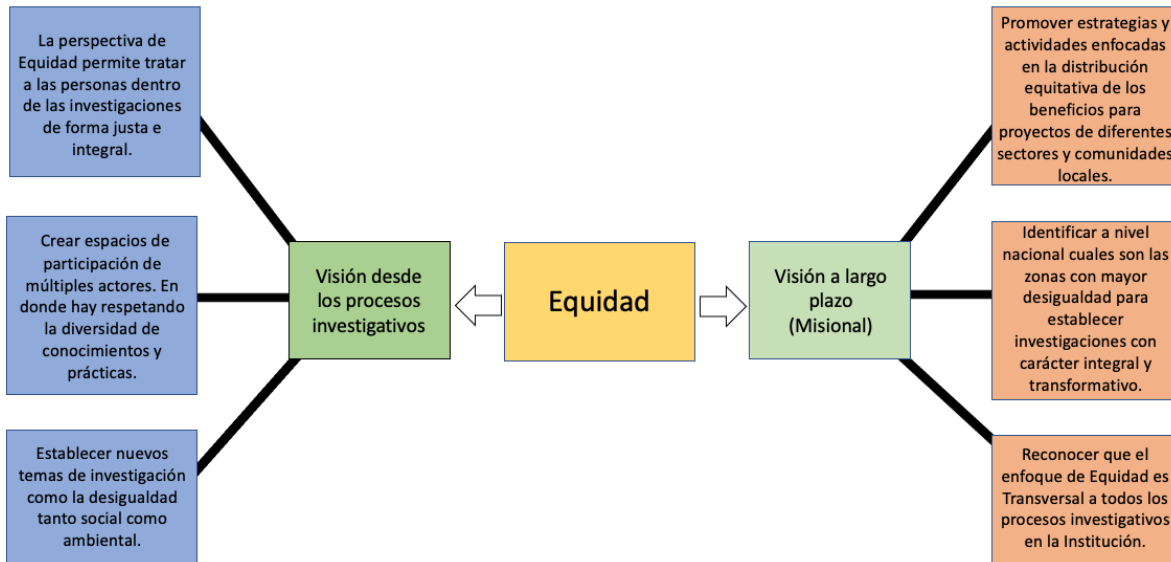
La perspectiva de Equidad permite tratar a las personas dentro de las investigaciones de forma justa e integral.

Crear espacios de participación de múltiples actores. En donde hay respetando la diversidad de conocimientos y prácticas.

Establecer nuevos temas de investigación como la desigualdad tanto social como ambiental.

Visión desde los procesos investigativos

Equidad

Visión a largo plazo (Misional)

Promover estrategias y actividades enfocadas en la distribución equitativa de los beneficios para proyectos de diferentes sectores y comunidades locales.

Identificar a nivel nacional cuales son las zonas con mayor desigualdad para establecer investigaciones con carácter integral y transformativo.

Reconocer que el enfoque de Equidad es Transversal a todos los procesos investigativos en la Institución.